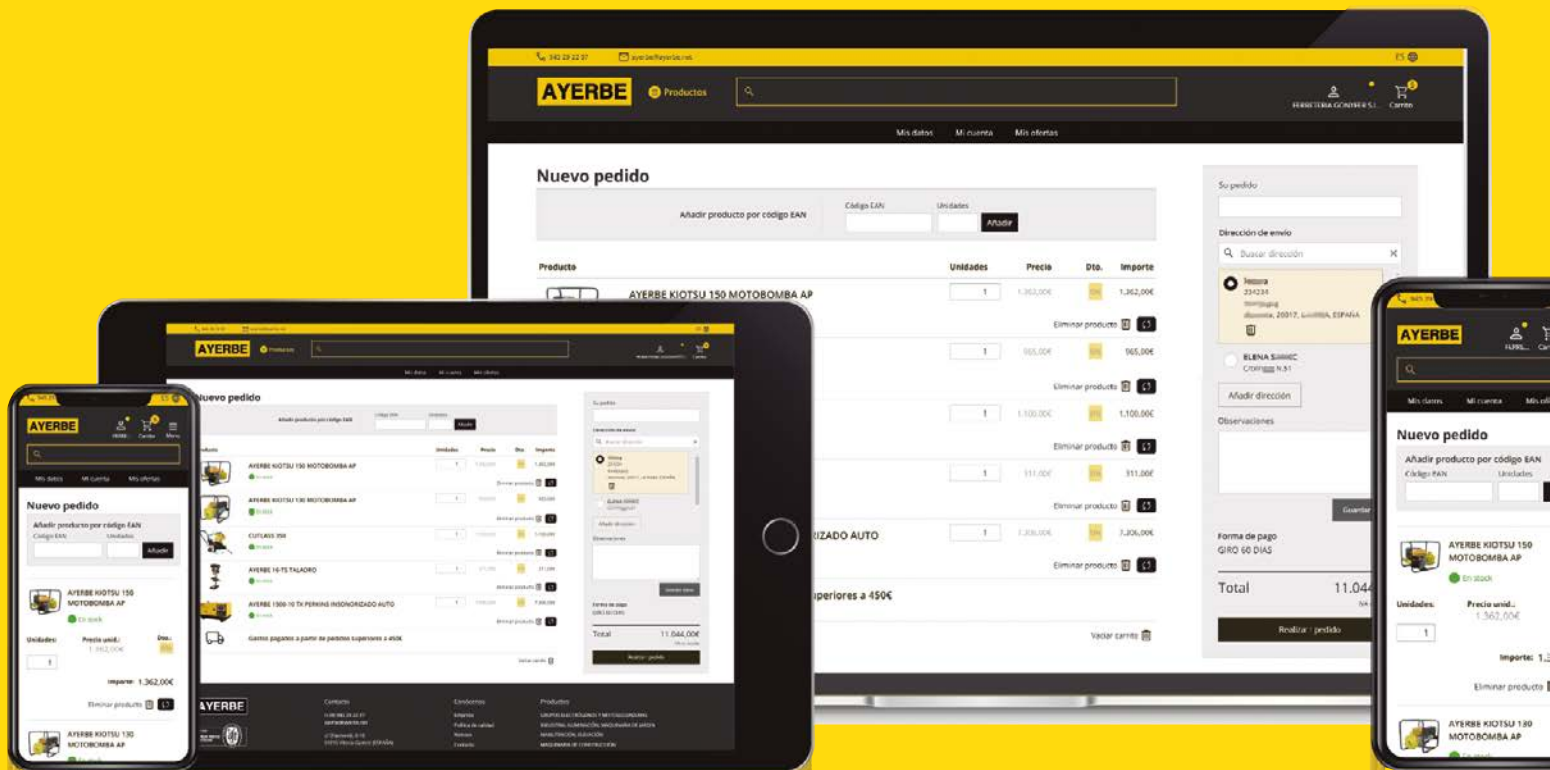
943 29 22 37 ayerbe@ayerbe.net ES

AYERBE Productos

FERRETERIA GONTEF S.L. Carrito

Mis datos Mi cuenta Mis ofertas

Nuevo pedido

Añadir producto por código EAN Código EAN Unidades Añadir

| Producto | Unidades | Precio | Dto. | Importe |
|---|---|---|---|---|
| AYERBE KIOTSU 150 MOTOBOMBA AP | 1 | 1.362,00€ | 0% | 1.362,00€ |
| | 1 | 965,00€ | | 965,00€ |
| | 1 | 1.100,00€ | | 1.100,00€ |
| | 1 | 311,00€ | | 311,00€ |
| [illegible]IZADO AUTO | 1 | 7.306,00€ | | 7.306,00€ |

Eliminar producto

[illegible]periores a 450€

Vaciar carrito

Su pedido

Dirección de envío

Buscar dirección

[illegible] 234234 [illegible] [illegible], 20017, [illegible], ESPAÑA

ELENA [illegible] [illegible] N.51

Añadir dirección

Observaciones

Guardar

Forma de pago
GIRO 60 DÍAS

Total 11.044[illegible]

Realizar pedido

AYERBE Productos

Nuevo pedido

AYERBE KIOTSU 150 MOTOBOMBA AP
AYERBE KIOTSU 150 MOTOBOMBA AP
CUTLASS 350
AYERBE 16-TS TALADRO
AYERBE 1500-10 TX PERKINS INSONORIZADO AUTO

Gastos pagados a partir de pedidos superiores a 450€

Total 11.044,00€

Realizar pedido

AYERBE

Contacto Empresa Productos

AYERBE

Mis datos Mi cuenta Mis ofertas

Nuevo pedido

Añadir producto por código EAN
Código EAN Unidades Añadir

AYERBE KIOTSU 150 MOTOBOMBA AP
En stock

Unidades: Precio unid.: Dto.:
1 1.362,00€

Importe: 1.362,00€

Eliminar producto

AYERBE KIOTSU 130 MOTOBOMBA AP

AYERBE

Mis datos Mi cuenta Mis of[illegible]

Nuevo pedido

Añadir producto por código EAN
Código EAN Unidades

AYERBE KIOTSU 150 MOTOBOMBA AP
En stock

Unidades: Precio unid.: 1.362,00€
1

Importe: 1.3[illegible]

Eliminar producto

AYERBE KIOTSU 130 MOTOBOMBA AP